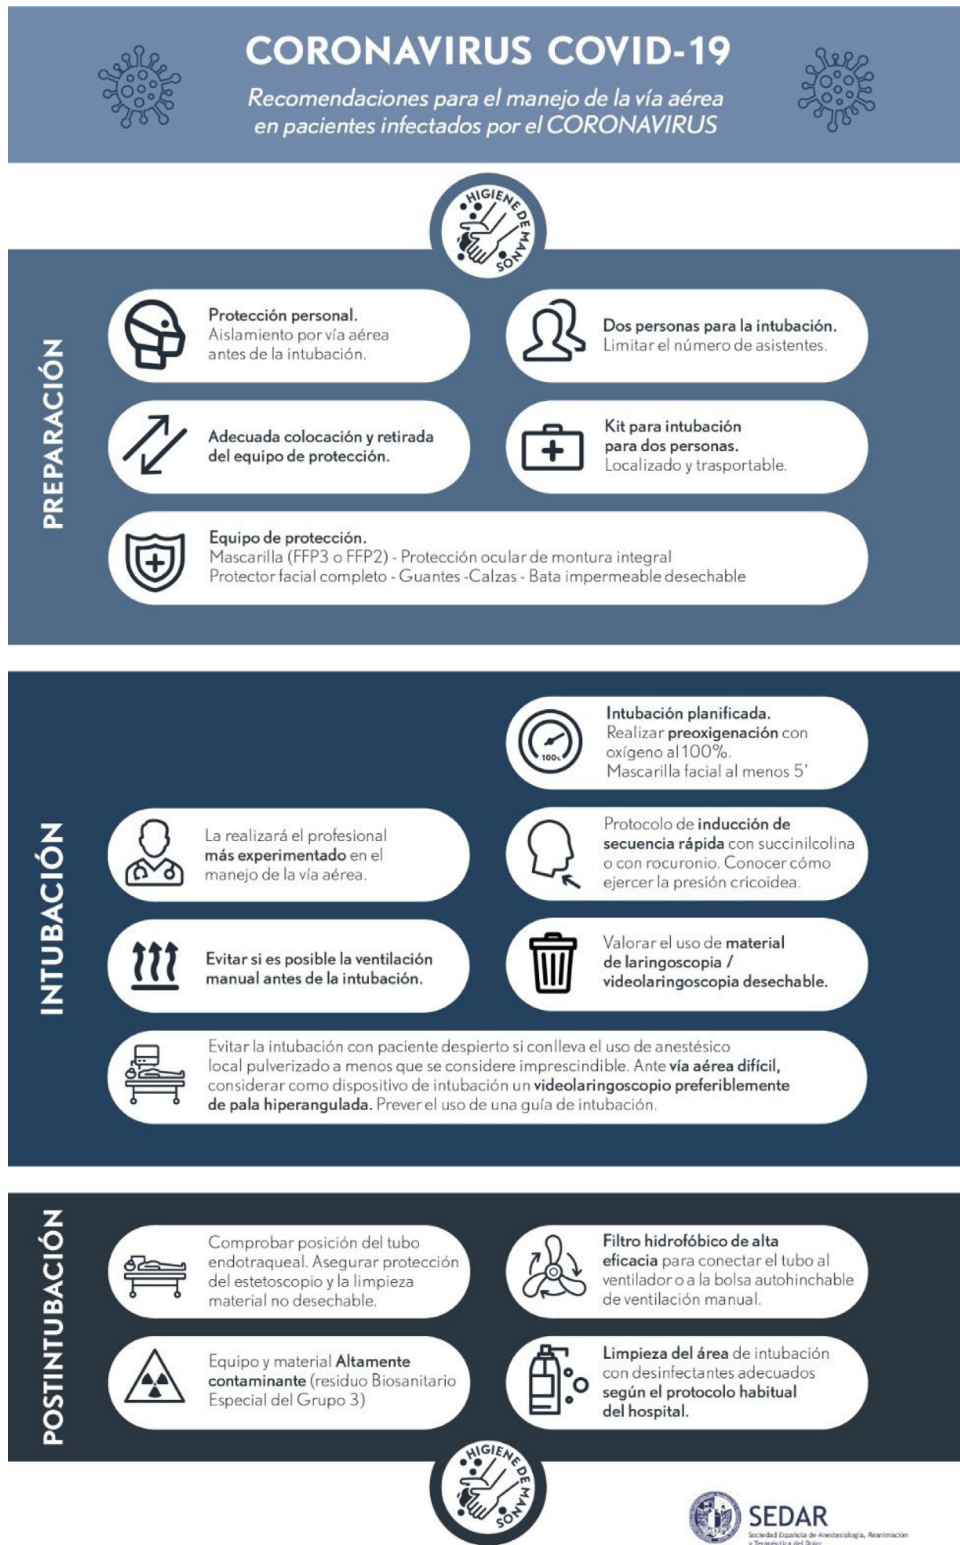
CORONAVIRUS COVID-19

Recomendaciones para el manejo de la vía aérea en pacientes infectados por el CORONAVIRUS

HIGIENE DE MANOS

PREPARACIÓN

Protección personal. Aislamiento por vía aérea antes de la intubación.

Dos personas para la intubación. Limitar el número de asistentes.

Adecuada colocación y retirada del equipo de protección.

Kit para intubación para dos personas. Localizado y trasportable.

Equipo de protección. Mascarilla (FFP3 o FFP2) - Protección ocular de montura integral Protector facial completo - Guantes -Calzas - Bata impermeable desechable

INTUBACIÓN

Intubación planificada. Realizar preoxigenación con oxígeno al 100%. Mascarilla facial al menos 5'

100%

La realizará el profesional más experimentado en el manejo de la vía aérea.

Protocolo de inducción de secuencia rápida con succinilcolina o con rocuronio. Conocer cómo ejercer la presión cricoidea.

Evitar si es posible la ventilación manual antes de la intubación.

Valorar el uso de material de laringoscopia / videolaringoscopia desechable.

Evitar la intubación con paciente despierto si conlleva el uso de anestésico local pulverizado a menos que se considere imprescindible. Ante vía aérea difícil, considerar como dispositivo de intubación un videolaringoscopio preferiblemente de pala hiperangulada. Prever el uso de una guía de intubación.

POSTINTUBACIÓN

Comprobar posición del tubo endotraqueal. Asegurar protección del estetoscopio y la limpieza material no desechable.

Filtro hidrofóbico de alta eficacia para conectar el tubo al ventilador o a la bolsa autohinchable de ventilación manual.

Equipo y material Altamente contaminante (residuo Biosanitario Especial del Grupo 3)

Limpieza del área de intubación con desinfectantes adecuados según el protocolo habitual del hospital.

HIGIENE DE MANOS

SEDAR
Sociedad Española de Anestesiología, Reanimación y Terapéutica del Dolor